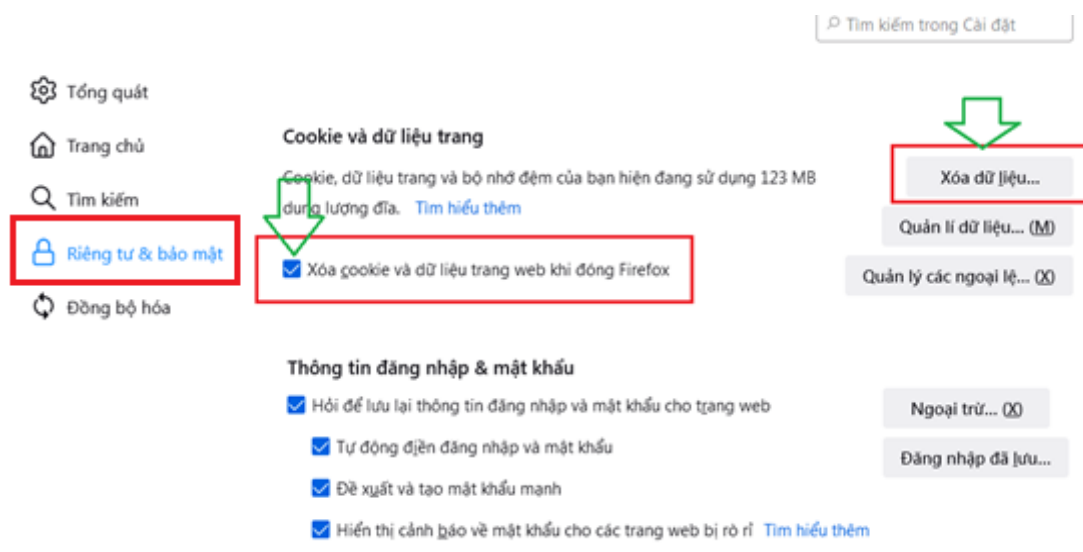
Tìm kiếm trong Cài đặt

Tổng quát

Trang chủ

Tìm kiếm

Riêng tư & bảo mật

Đồng bộ hóa

Cookie và dữ liệu trang

Cookie, dữ liệu trang và bộ nhớ đệm của bạn hiện đang sử dụng 123 MB dung lượng đĩa. Tìm hiểu thêm

Xóa dữ liệu...

Quản lí dữ liệu... (M)

Xóa cookie và dữ liệu trang web khi đóng Firefox

Quản lý các ngoại lệ... (X)

Thông tin đăng nhập & mật khẩu

Hỏi để lưu lại thông tin đăng nhập và mật khẩu cho trang web

Ngoại trừ... (X)

Tự động điền đăng nhập và mật khẩu

Đăng nhập đã lưu...

Đề xuất và tạo mật khẩu mạnh

Hiển thị cảnh báo về mật khẩu cho các trang web bị rò rỉ Tìm hiểu thêm